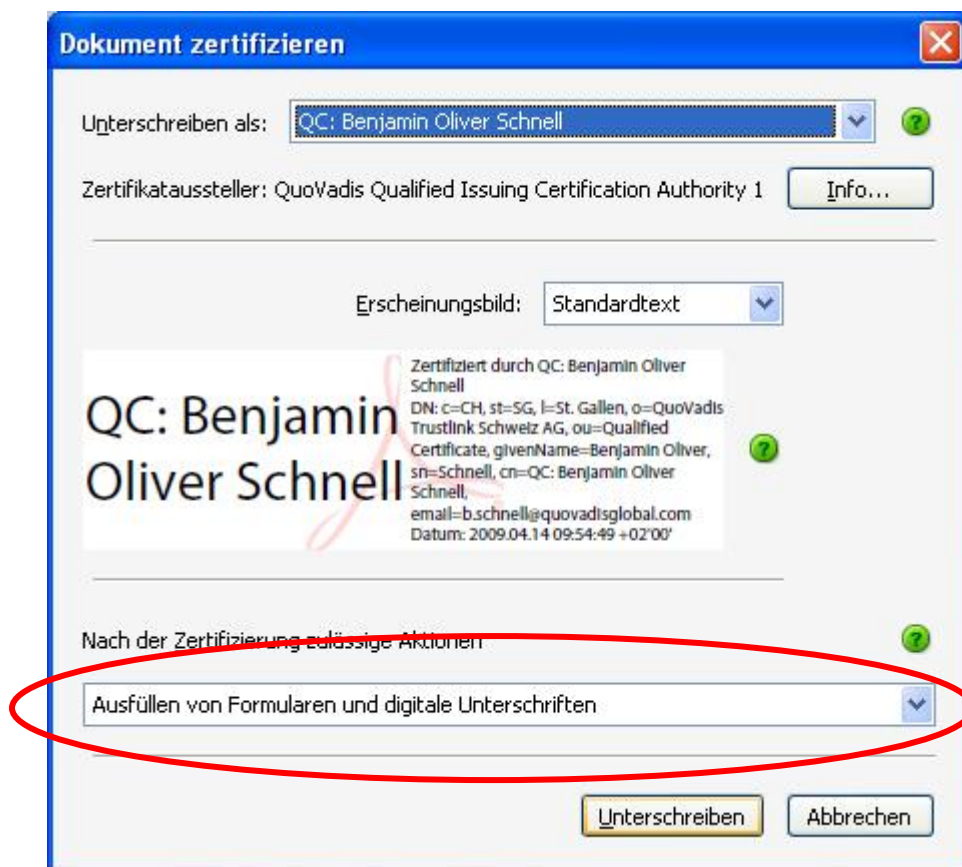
Dokument zertifizieren

Unterschreiben als: QC: Benjamin Oliver Schnell

Zertifikataussteller: QuoVadis Qualified Issuing Certification Authority 1 Info...

Erscheinungsbild: Standardtext

QC: Benjamin Oliver Schnell

Zertifiziert durch QC: Benjamin Oliver Schnell
DN: c=CH, st=SG, l=St. Gallen, o=QuoVadis Trustlink Schweiz AG, ou=Qualified Certificate, givenName=Benjamin Oliver, sn=Schnell, cn=QC: Benjamin Oliver Schnell, email=b.schnell@quovadisglobal.com
Datum: 2009.04.14 09:54:49 +02'00'

Nach der Zertifizierung zulässige Aktionen

Ausfüllen von Formularen und digitale Unterschriften

Unterschreiben Abbrechen